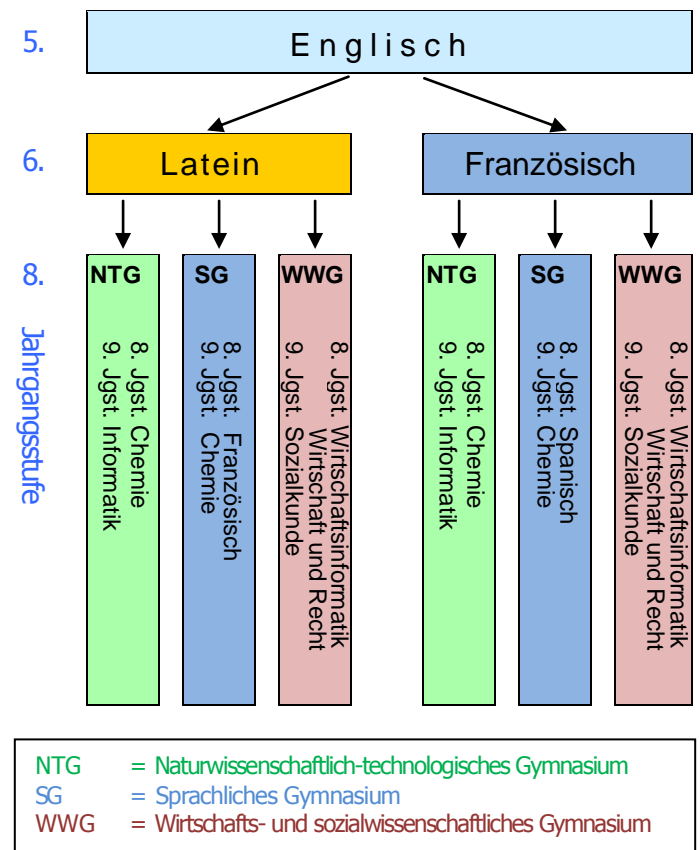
5. Englisch

6. Latein

Französisch

8. Jahrgangsstufe

NTG
8. Jgst. Chemie
9. Jgst. Informatik

SG
8. Jgst. Französisch
9. Jgst. Chemie

WWG
8. Jgst. Wirtschaftsinformatik
Wirtschaft und Recht
9. Jgst. Sozialkunde

NTG
8. Jgst. Chemie
9. Jgst. Informatik

SG
8. Jgst. Spanisch
9. Jgst. Chemie

WWG
8. Jgst. Wirtschaftsinformatik
Wirtschaft und Recht
9. Jgst. Sozialkunde

NTG = Naturwissenschaftlich-technologisches Gymnasium
SG = Sprachliches Gymnasium
WWG = Wirtschafts- und sozialwissenschaftliches Gymnasium